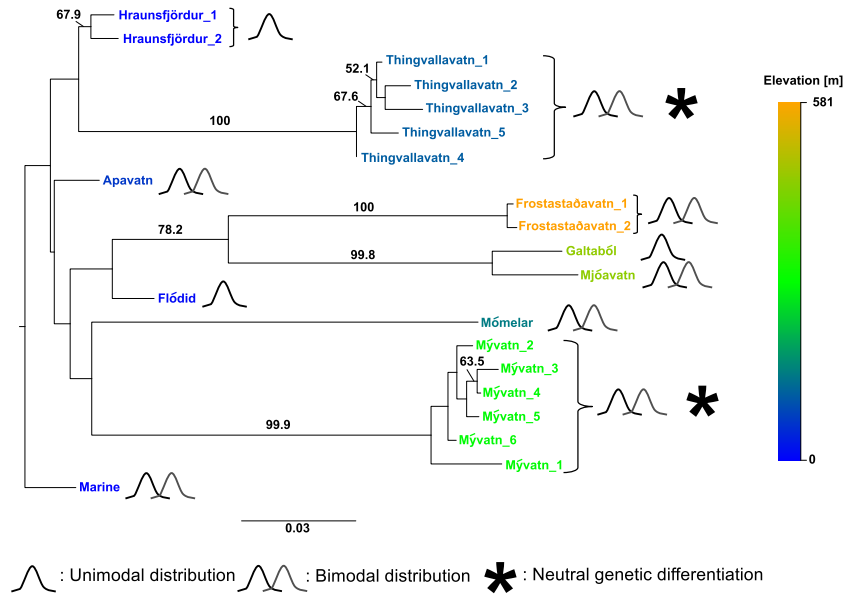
67.9
Hraunsfjördur_1
Hraunsfjördur_2

52.1
Thingvallavatn_1
Thingvallavatn_2
67.6
Thingvallavatn_3
100
Thingvallavatn_5
Thingvallavatn_4
*

Elevation [m]
581
0

Apavatn

100
Frostastaðavatn_1
Frostastaðavatn_2
78.2
99.8
Galtaból
Mjóavatn
Flódid

Mómelar

Mývatn_2
63.5
Mývatn_3
Mývatn_4
Mývatn_5
*
99.9
Mývatn_6
Mývatn_1

Marine

0.03

: Unimodal distribution : Bimodal distribution * : Neutral genetic differentiation